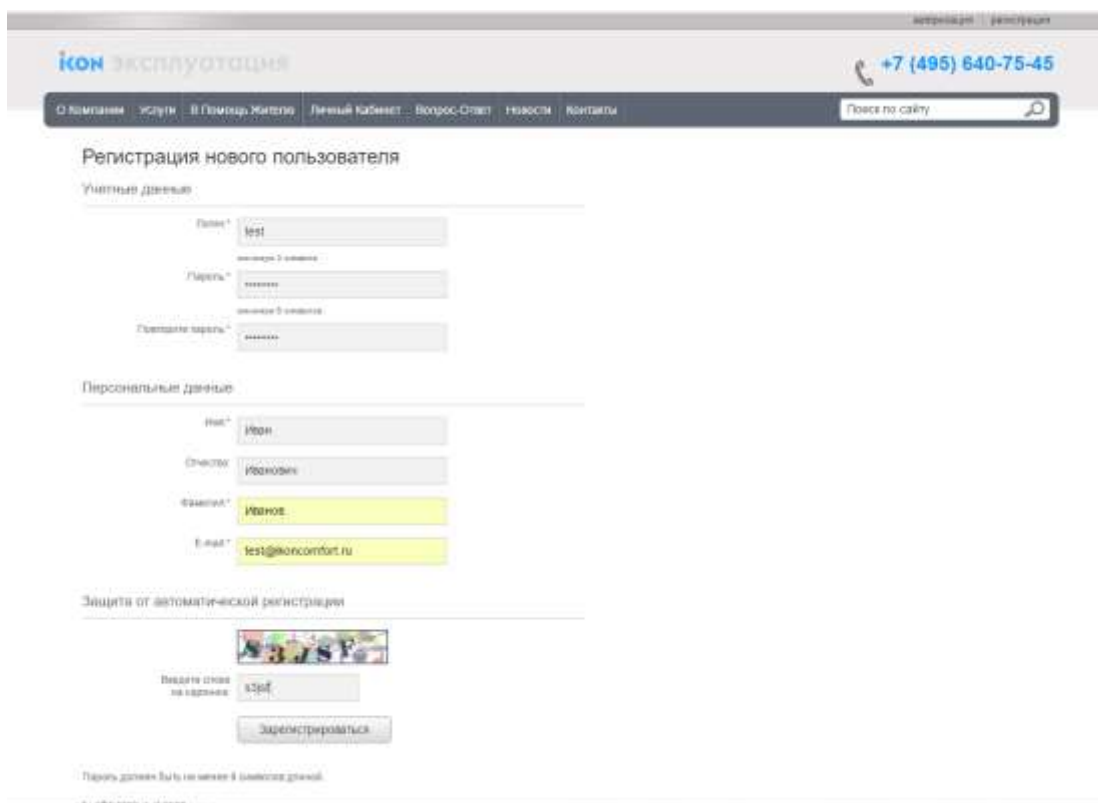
авторизация | регистрация

ikon эксплуатация

+7 (495) 640-75-45

О Компании Услуги В Помощь Жителю Личный Кабинет Вопрос-Ответ Новости Контакты

Поиск по сайту

Регистрация нового пользователя

Учетные данные

Логин* test

минимум 3 символа

Пароль* ••••••••

минимум 6 символов

Повторите пароль* ••••••••

Персональные данные

Имя* Иван

Отчество Иванович

Фамилия* Иванов

E-mail* test@ikoncomfort.ru

Защита от автоматической регистрации

s3jsf

Введите слово на картинке s3jsf

Зарегистрироваться

Пароль должен быть не менее 6 символов длиной.

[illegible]